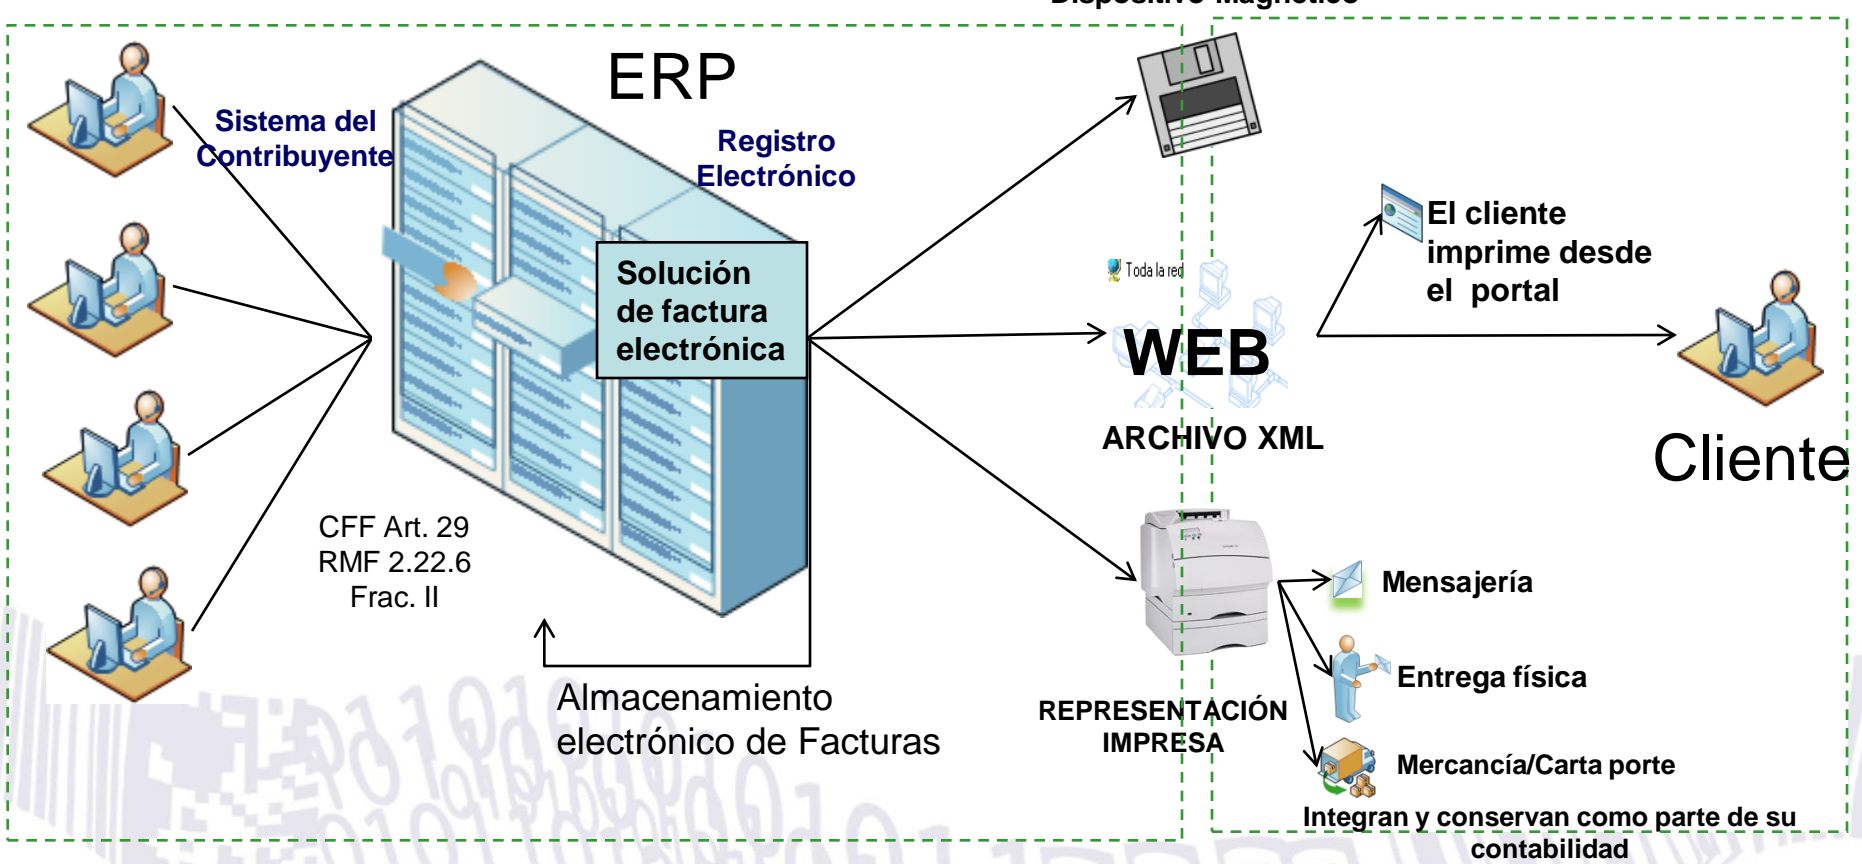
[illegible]

ERP

Sistema del Contribuyente

Registro Electrónico

Solución de factura electrónica

CFF Art. 29
RMF 2.22.6
Frac. II

Almacenamiento electrónico de Facturas

Toda la red

WEB

ARCHIVO XML

El cliente imprime desde el portal

Cliente

REPRESENTACIÓN IMPRESA

Mensajería

Entrega física

Mercancía/Carta porte

Integran y conservan como parte de su contabilidad